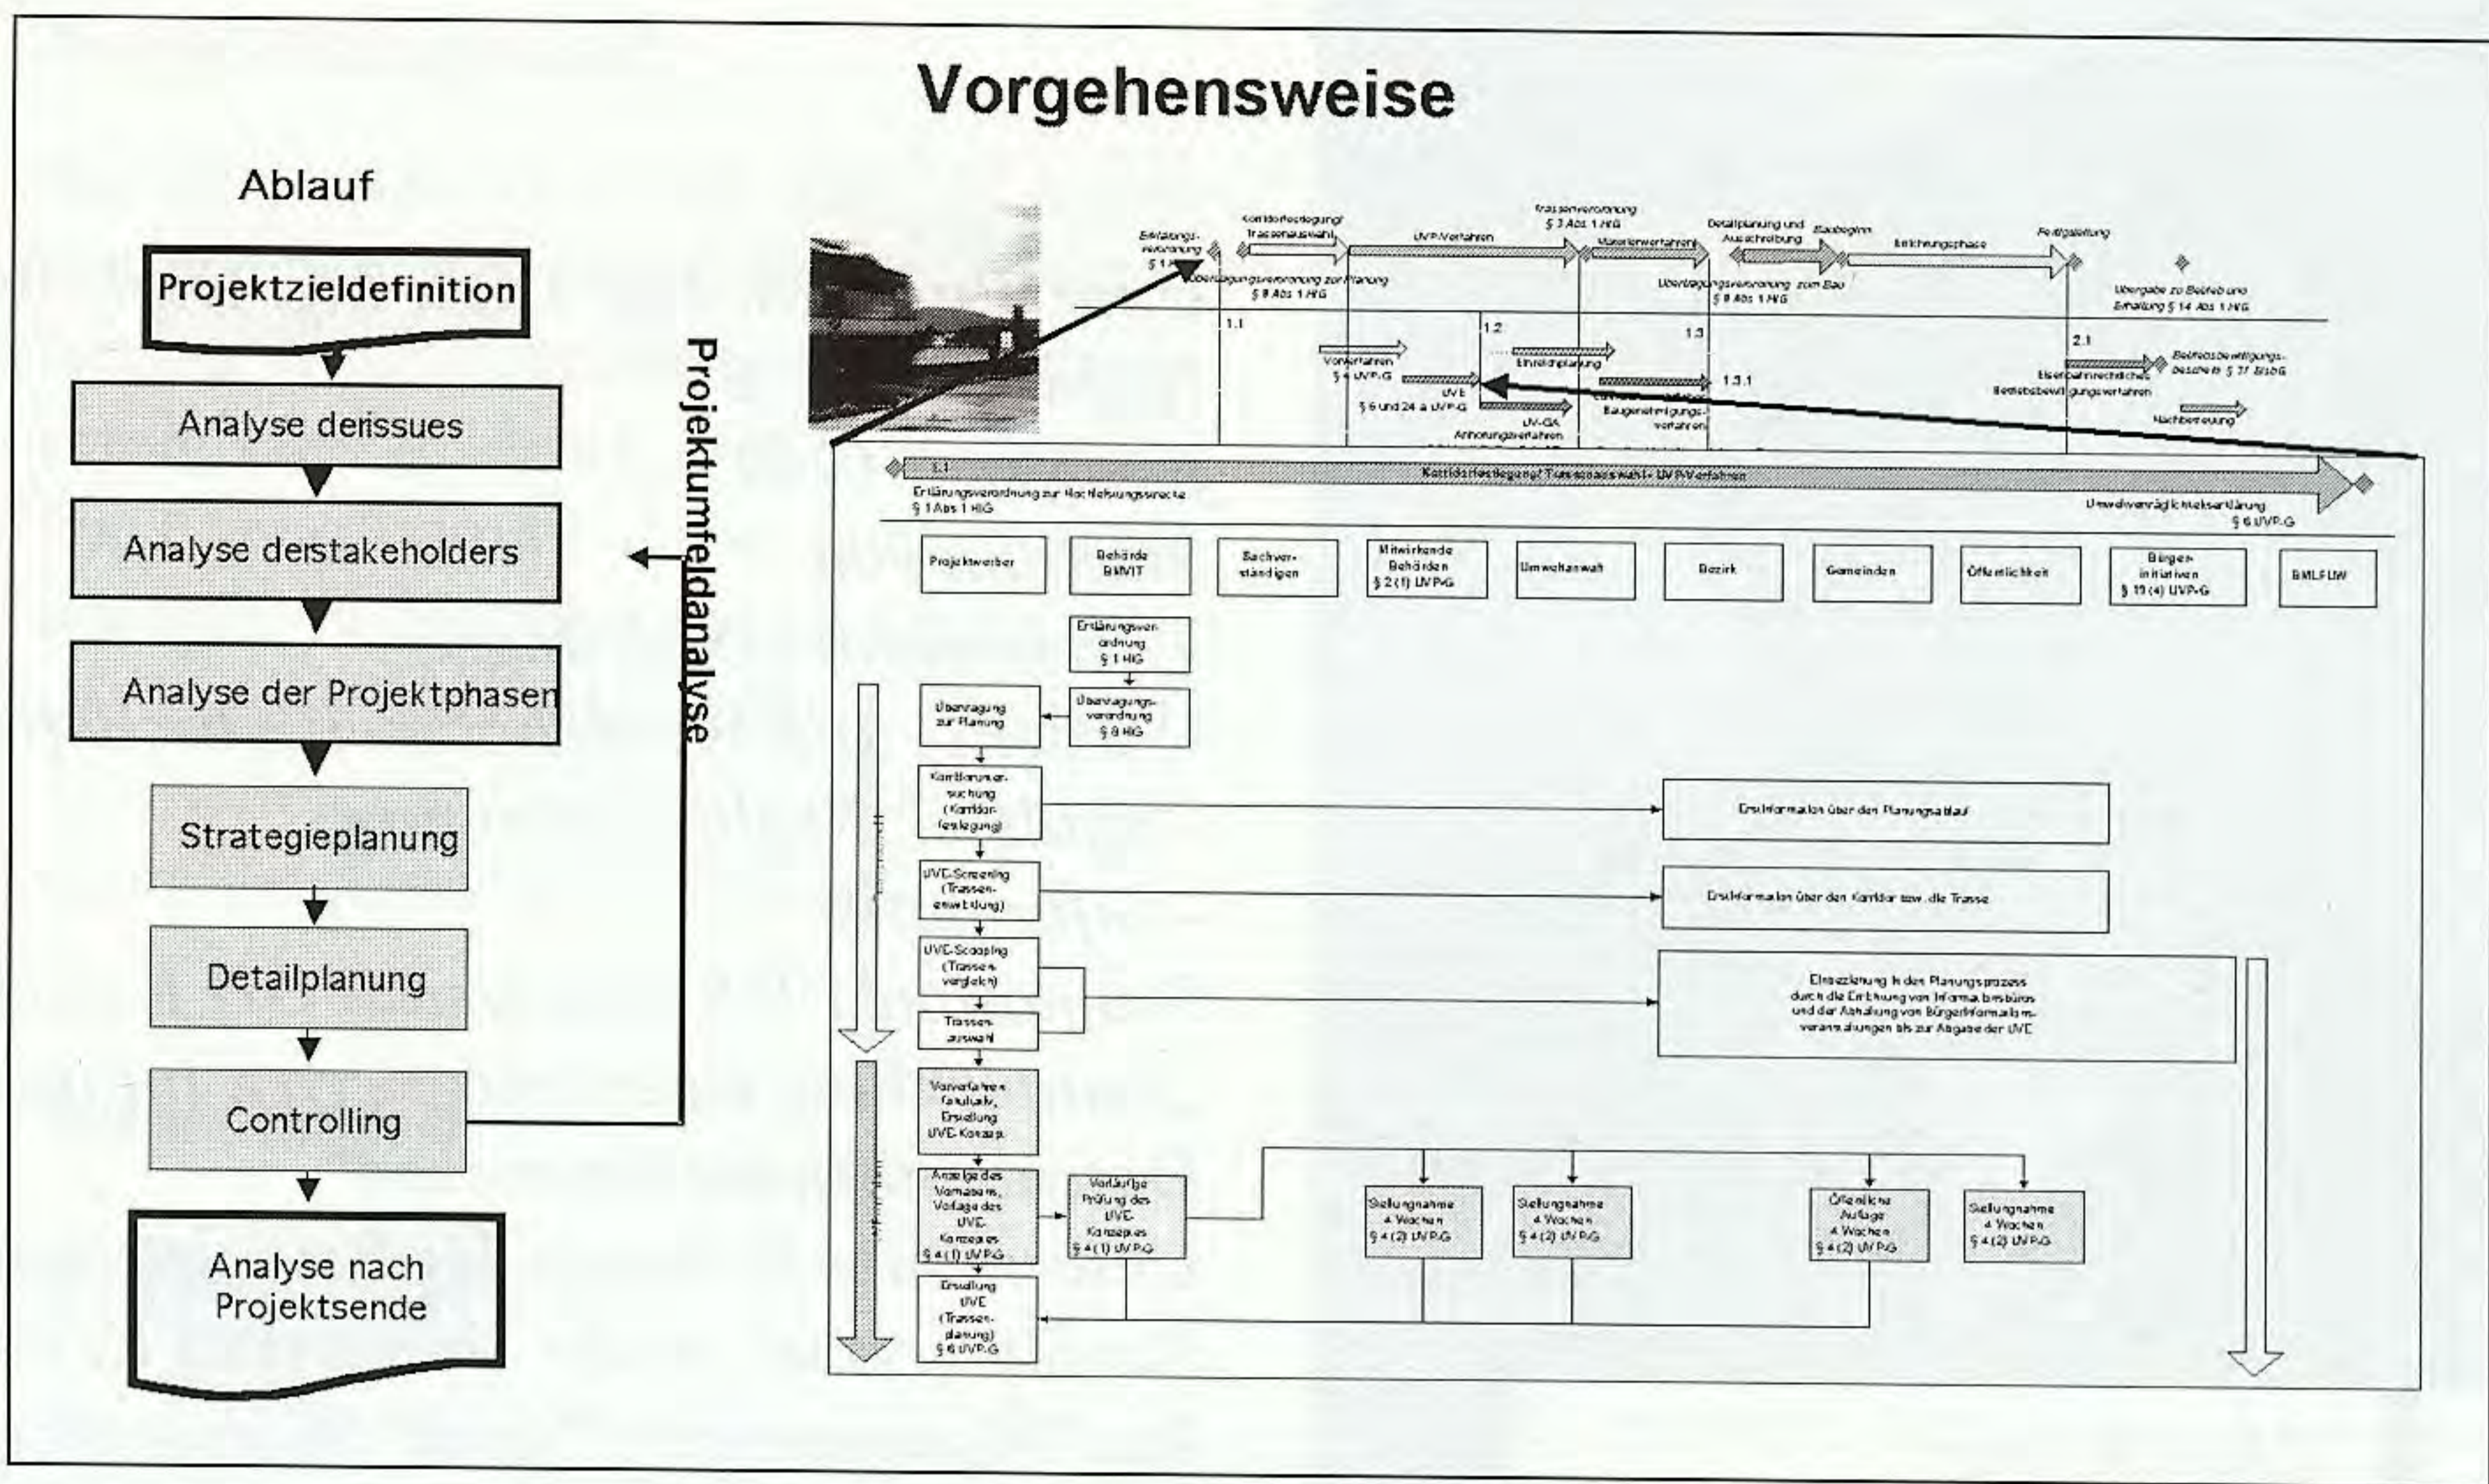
Vorgehensweise

Ablauf

Projektzieldefinition

Analyse derissues

Analyse derstakeholders

Analyse der Projektphasen

Strategieplanung

Detailplanung

Controlling

Analyse nach Projektsende

Projektumfeldanalyse

Erklärungs-verordnung § 1 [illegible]

Korridorfestlegung/ Trassenauswahl

UVP-Verfahren

Trassenverordnung § 3 Abs 1 HlG

Materienverfahren

Detailplanung und Ausschreibung

Baubeginn

Errichtungsphase

Fertigstellung

Übertragungsverordnung zur Planung § 8 Abs 1 HlG

Übertragungsverordnung zum Bau § 8 Abs 1 HlG

Übergabe zu Betrieb und Erhaltung § 14 Abs 1 HlG

1.1

1.2

1.3

2.1

Vorverfahren § 4 UVP-G

Einreichplanung

UVE § 6 und 24 a UVP-G

1.3.1

UV-GA Anhörungsverfahren

Baugenehmigungs-verfahren

Eisenbahnrechtliches Betriebsbewilligungsverfahren

Betriebsbewilligungs-bescheid § 37 EisbG

Nachbetreuung

1.1

Korridorfestlegung/ Trassenauswahl - UVP-Verfahren

Erklärungsverordnung zur Hochleistungsstrecke § 1 Abs 1 HlG

Umweltverträglichkeitserklärung § 6 UVP-G

| Projektwerber | Behörde BMVIT | Sachver-ständigen | Mitwirkende Behörden § 2 (1) UVP-G | Umweltanwalt | Bezirk | Gemeinden | Öffentlichkeit | Bürger-initiativen § 19 (4) UVP-G | BMLFUW |
|---|---|---|---|---|---|---|---|---|---|

Erklärungsverordnung § 1 HlG

Übertragung zur Planung

Übertragungs-verordnung § 8 HlG

Korridoruntersuchung (Korridor-festlegung)

Erstinformation über den Planungsablauf

UVE-Screening (Trassen-entwicklung)

Erstinformation über den Korridor bzw. die Trasse

UVE-Scoping (Trassen-vergleich)

Trassen-auswahl

Einbeziehung in den Planungsprozess durch die Errichtung von Informationsbüros und der Abhaltung von Bürgerinformations-veranstaltungen bis zur Abgabe der UVE

Vorverfahren fakultativ, Erstellung UVE-Konzept

Anzeige des Vorhabens, Vorlage des UVE-Konzeptes § 4 (1) UVP-G

Vorläufige Prüfung des UVE-Konzeptes § 4 (1) UVP-G

Stellungnahme 4 Wochen § 4 (2) UVP-G

Stellungnahme 4 Wochen § 4 (2) UVP-G

Öffentliche Auflage 4 Wochen § 4 (2) UVP-G

Stellungnahme 4 Wochen § 4 (2) UVP-G

Erstellung UVE (Trassen-planung) § 6 UVP-G